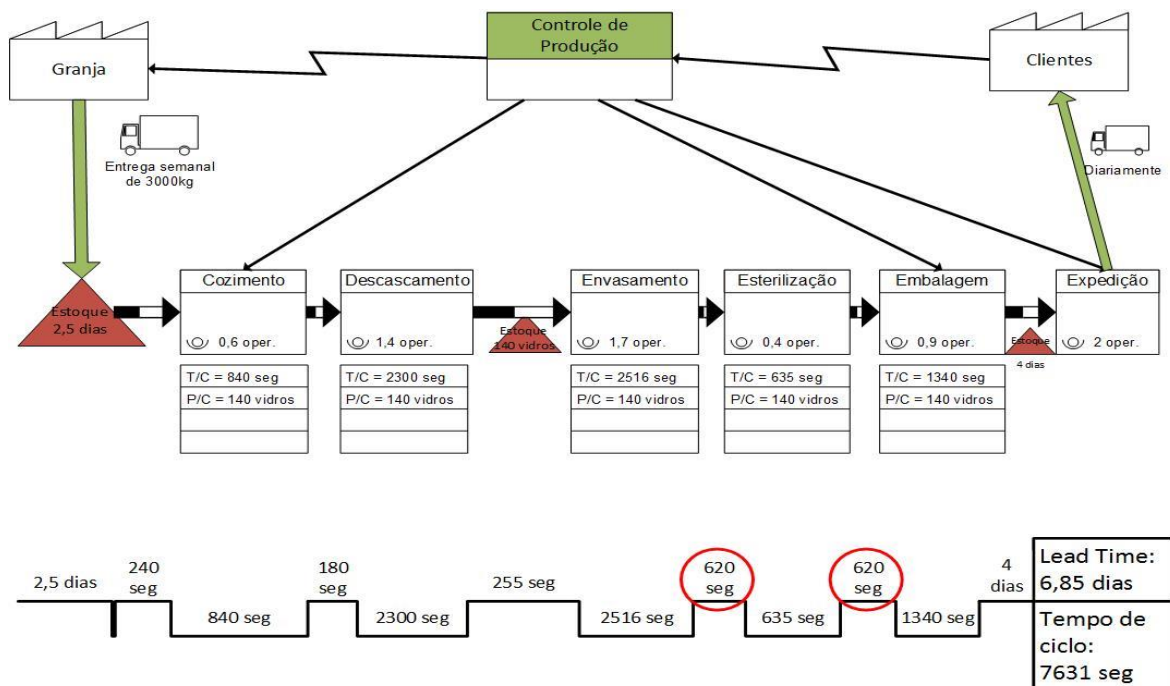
Controle de Produção

Granja

Clientes

Entrega semanal de 3000kg

Diariamente

Estoque 2,5 dias

Cozimento
0,6 oper.

| T/C = 840 seg |
|---|
| P/C = 140 vidros |
| |
| |

Descascamento
1,4 oper.

| T/C = 2300 seg |
|---|
| P/C = 140 vidros |
| |
| |

Estoque 140 vidros

Envasamento
1,7 oper.

| T/C = 2516 seg |
|---|
| P/C = 140 vidros |
| |
| |

Esterilização
0,4 oper.

| T/C = 635 seg |
|---|
| P/C = 140 vidros |
| |
| |

Embalagem
0,9 oper.

| T/C = 1340 seg |
|---|
| P/C = 140 vidros |
| |
| |

Estoque 4 dias

Expedição
2 oper.

2,5 dias
240 seg
840 seg
180 seg
2300 seg
255 seg
2516 seg
620 seg
635 seg
620 seg
1340 seg
4 dias

Lead Time: 6,85 dias

Tempo de ciclo: 7631 seg